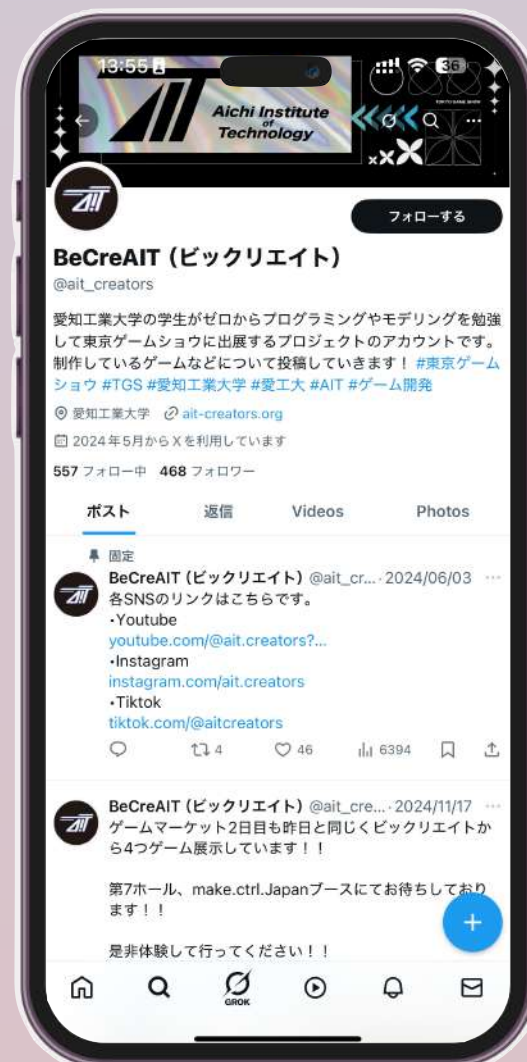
13:55

36

AIT Aichi Institute of Technology

TOKYO GAME SHOW

フォローする

BeCreAIT（ビックリエイト）
@ait_creators

愛知工業大学の学生がゼロからプログラミングやモデリングを勉強して東京ゲームショウに出展するプロジェクトのアカウントです。制作しているゲームなどについて投稿していきます！ #東京ゲームショウ #TGS #愛知工業大学 #愛工大 #AIT #ゲーム開発

愛知工業大学　ait-creators.org
2024年5月からXを利用しています

557 フォロー中　468 フォロワー

ポスト　返信　Videos　Photos

固定
BeCreAIT（ビックリエイト） @ait_cr... · 2024/06/03
各SNSのリンクはこちらです。
・Youtube
youtube.com/@ait.creators?...
・Instagram
instagram.com/ait.creators
・Tiktok
tiktok.com/@aitcreators

4　46　6394

BeCreAIT（ビックリエイト） @ait_cre... · 2024/11/17
ゲームマーケット2日目も昨日と同じくビックリエイトから4つゲーム展示しています！！

第7ホール、make.ctrl.Japanブースにてお待ちしております！！

是非体験して行ってください！！

GROK